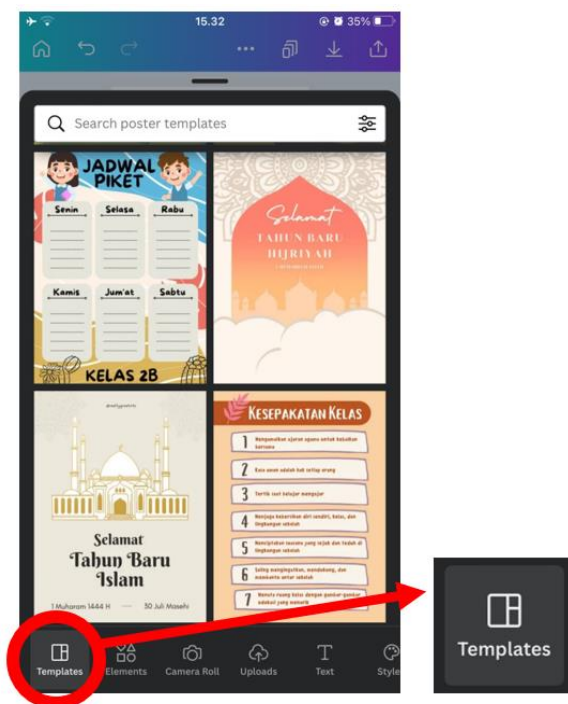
15.32
35%

Search poster templates

JADWAL PIKET
Senin
Selasa
Rabu
Kamis
Jum'at
Sabtu
KELAS 2B

Selamat
TAHUN BARU HIJRIYAH
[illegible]

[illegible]
Selamat
Tahun Baru Islam
1 Muharam 1444 H
30 Juli Masehi

KESEPAKATAN KELAS
1 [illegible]
2 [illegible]
3 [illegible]
4 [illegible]
5 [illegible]
6 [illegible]
7 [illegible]

Templates
Elements
Camera Roll
Uploads
Text
Style

Templates